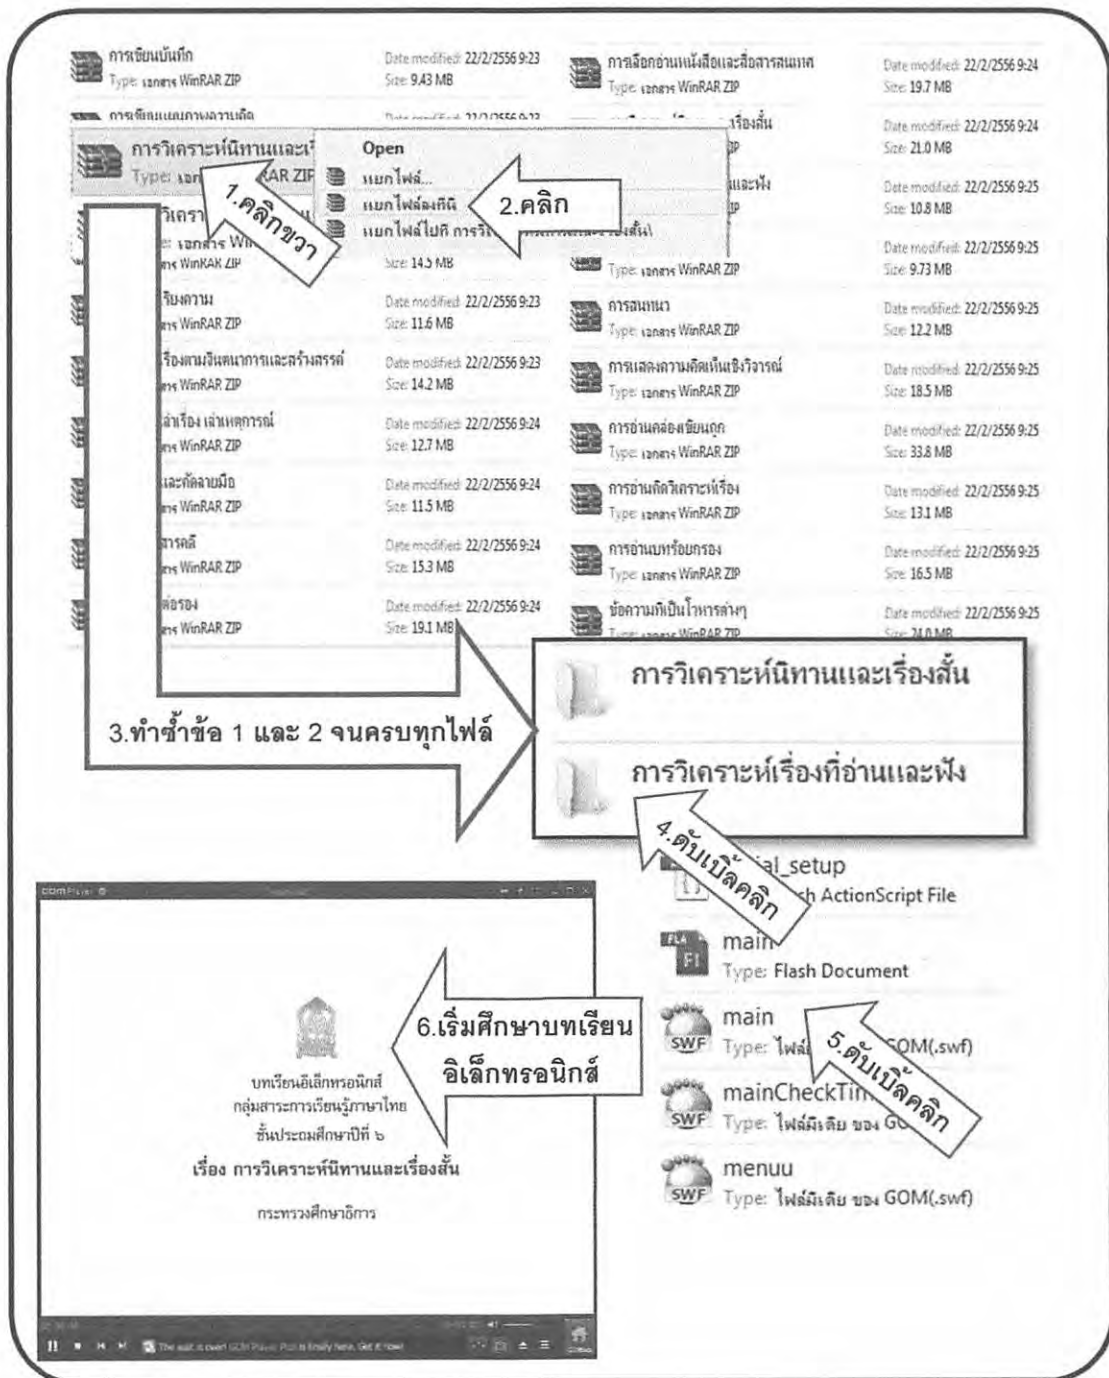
การเขียนบันทึก
Type: เอกสาร WinRAR ZIP
Date modified: 22/2/2556 9:23
Size: 9.43 MB

การเขียนแผนภาพความคิด
Date modified: 22/2/2556 9:23

การวิเคราะห์นิทานและเ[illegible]
Type: เอก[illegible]AR ZIP

Open
แยกไฟล์...
แยกไฟล์ลงที่นี่
แยกไฟล์ไปที่ การวิเ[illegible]สั้น\

1.คลิกขวา
2.คลิก

วิเครา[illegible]
Type: เอกสาร Wi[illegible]
เอกสาร WinRAR ZIP
Size: 14.5 MB

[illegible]เรียงความ
เอกสาร WinRAR ZIP
Date modified: 22/2/2556 9:23
Size: 11.6 MB

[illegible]เรื่องตามจินตนาการและสร้างสรรค์
เอกสาร WinRAR ZIP
Date modified: 22/2/2556 9:23
Size: 14.2 MB

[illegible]ลำเรื่อง เล่าเหตุการณ์
เอกสาร WinRAR ZIP
Date modified: 22/2/2556 9:24
Size: 12.7 MB

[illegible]และคัดลายมือ
เอกสาร WinRAR ZIP
Date modified: 22/2/2556 9:24
Size: 11.5 MB

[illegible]ารคดี
เอกสาร WinRAR ZIP
Date modified: 22/2/2556 9:24
Size: 15.3 MB

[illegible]ร้อยกรอง
เอกสาร WinRAR ZIP
Date modified: 22/2/2556 9:24
Size: 19.1 MB

การเลือกอ่านหนังสือและสื่อสารสนเทศ
Type: เอกสาร WinRAR ZIP
Date modified: 22/2/2556 9:24
Size: 19.7 MB

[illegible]เรื่องสั้น
Date modified: 22/2/2556 9:24
Size: 21.0 MB

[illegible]และฟัง
Date modified: 22/2/2556 9:25
Size: 10.8 MB

Type: เอกสาร WinRAR ZIP
Date modified: 22/2/2556 9:25
Size: 9.73 MB

การสนทนา
Type: เอกสาร WinRAR ZIP
Date modified: 22/2/2556 9:25
Size: 12.2 MB

การแสดงความคิดเห็นเชิงวิจารณ์
Type: เอกสาร WinRAR ZIP
Date modified: 22/2/2556 9:25
Size: 18.5 MB

การอ่านคล่องเขียนถูก
Type: เอกสาร WinRAR ZIP
Date modified: 22/2/2556 9:25
Size: 33.8 MB

การอ่านคิดวิเคราะห์เรื่อง
Type: เอกสาร WinRAR ZIP
Date modified: 22/2/2556 9:25
Size: 13.1 MB

การอ่านบทร้อยกรอง
Type: เอกสาร WinRAR ZIP
Date modified: 22/2/2556 9:25
Size: 16.5 MB

ข้อความที่เป็นโวหารต่างๆ
Type: เอกสาร WinRAR ZIP
Date modified: 22/2/2556 9:25
Size: 24.0 MB

3.ทำซ้ำข้อ 1 และ 2 จนครบทุกไฟล์

การวิเคราะห์นิทานและเรื่องสั้น
การวิเคราะห์เรื่องที่อ่านและฟัง

4.ดับเบิ้ลคลิก

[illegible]al_setup
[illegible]h ActionScript File

main
Type: Flash Document

main
Type: ไฟล์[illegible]GOM(.swf)

5.ดับเบิ้ลคลิก

mainCheckTi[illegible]
Type: ไฟล์มีเดีย ของ GO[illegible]

menuu
Type: ไฟล์มีเดีย ของ GOM(.swf)

GOM Player

6.เริ่มศึกษาบทเรียนอิเล็กทรอนิกส์

บทเรียนอิเล็กทรอนิกส์
กลุ่มสาระการเรียนรู้ภาษาไทย
ชั้นประถมศึกษาปีที่ ๖
เรื่อง การวิเคราะห์นิทานและเรื่องสั้น
กระทรวงศึกษาธิการ

The wait is over! GOM Player Plus is finally here. Get it now!